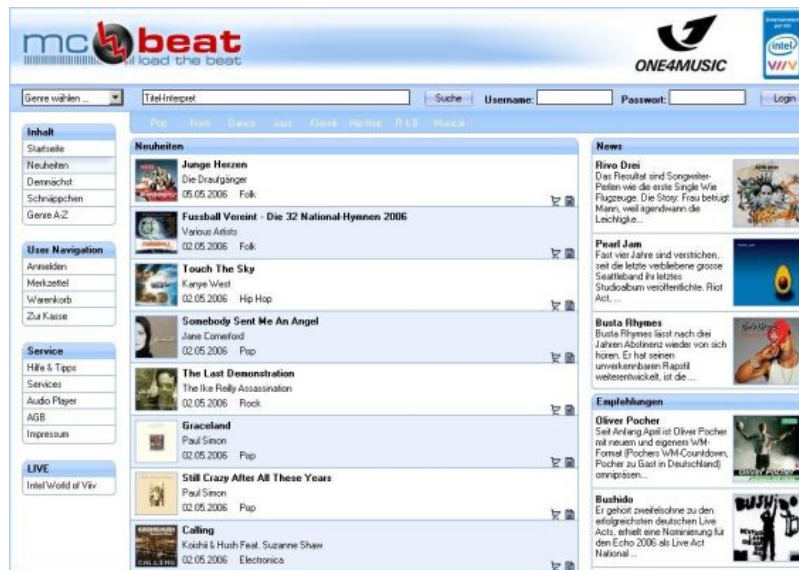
mc beat
load the beat

ONE4MUSIC

intel
VIIV

Genre wählen ...
Titel-Interpret
Suche
Username:
Passwort:
Login

Pop Rock Dance Jazz Klassik Hip Hop R & B Musical

Inhalt
Startseite
Neuheiten
Demnächst
Schnäppchen
Genre A-Z

User Navigation
Anmelden
Merkzettel
Warenkorb
Zur Kasse

Service
Hilfe & Tipps
Services
Audio Player
AGB
Impressum

LIVE
Intel World of Viiv

Neuheiten

Junge Herzen
Die Draufgänger
05.05.2006 Folk

Fussball Vereint - Die 32 National-Hymnen 2006
Various Artists
02.05.2006 Folk

Touch The Sky
Kanye West
02.05.2006 Hip Hop

Somebody Sent Me An Angel
Jane Comerford
02.05.2006 Pop

The Last Demonstration
The Ike Reilly Assassination
02.05.2006 Rock

Graceland
Paul Simon
02.05.2006 Pop

Still Crazy After All These Years
Paul Simon
02.05.2006 Pop

Calling
Koishii & Hush Feat. Suzanne Shaw
02.05.2006 Electronica

News

Rivo Drei
Das Resultat sind Songwriter-Perlen wie die erste Single Wie Flugzeuge. Die Story: Frau betrügt Mann, weil irgendwann die Leichtigke...

Pearl Jam
Fast vier Jahre sind verstrichen, seit die letzte verbliebene grosse Seattleband ihr letztes Studioalbum veröffentlichte. Riot Act, ...

Busta Rhymes
Busta Rhymes lässt nach drei Jahren Abstinenz wieder von sich hören. Er hat seinen unverkennbaren Rapstil weiterentwickelt, ist die ...

Empfehlungen

Oliver Pocher
Seit Anfang April ist Oliver Pocher mit neuem und eigenem WM-Format (Pochers WM-Countdown, Pocher zu Gast in Deutschland) omnipräsen...

Bushido
Er gehört zweifelsohne zu den erfolgreichsten deutschen Live Acts, erhielt eine Nominierung für den Echo 2006 als Live Act National ...